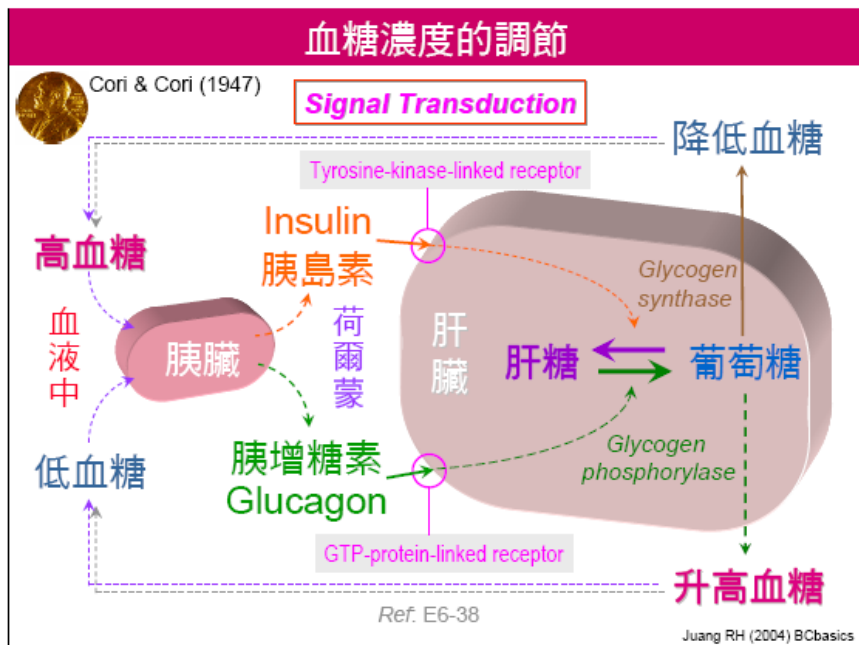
血糖濃度的調節

Cori & Cori (1947)

Signal Transduction

降低血糖

Tyrosine-kinase-linked receptor

高血糖

Insulin
胰島素

血
液
中

胰臟

荷
爾
蒙

肝
臟

Glycogen
synthase

肝糖

葡萄糖

低血糖

胰增糖素
Glucagon

Glycogen
phosphorylase

GTP-protein-linked receptor

升高血糖

Ref. E6-38

Juang RH (2004) BCbasics